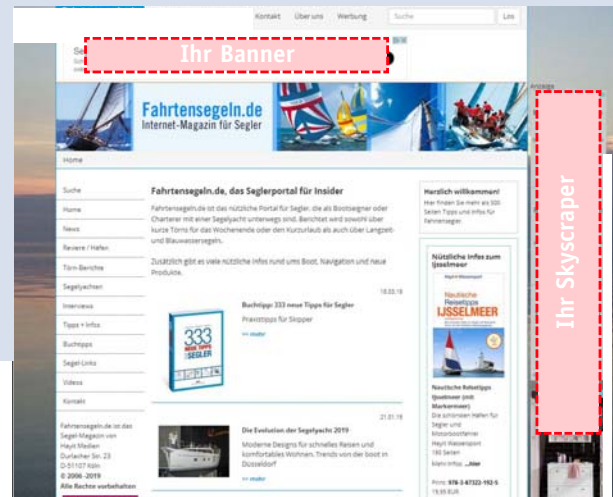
Kontakt Über uns Werbung Suche Los

Ihr Banner

Anzeige

Fahrtensegeln.de
Internet-Magazin für Segler

Home

Suche
Home
News
Reviere / Häfen
Törn-Berichte
Segelyachten
Interviews
Tipps + Infos
Buchtipps
Segel-Links
Videos
Kontakt

Fahrtensegeln.de ist das Segel-Magazin von Hayit Medien Durlacher Str. 23 D-51107 Köln
© 2006 - 2019
Alle Rechte vorbehalten

Fahrtensegeln.de, das Seglerportal für Insider

Fahrtensegeln.de ist das nützliche Portal für Segler, die als Bootseigner oder Charterer mit einer Segelyacht unterwegs sind. Berichtet wird sowohl über kurze Törns für das Wochenende oder den Kurzurlaub als auch über Langzeit- und Blauwassersegeln.

Zusätzlich gibt es viele nützliche Infos rund ums Boot, Navigation und neue Produkte.

18.03.19

Buchtipp: 333 neue Tipps für Segler

Praxistipps für Skipper

>> mehr

333 NEUE TIPPS SEGLER

21.01.19

Die Evolution der Segelyacht 2019

Moderne Designs für schnelles Reisen und komfortables Wohnen. Trends von der boot in Düsseldorf

>> mehr

Herzlich willkommen!

Hier finden Sie mehr als 500 Seiten Tipps und Infos für Fahrtensegler

Nützliche Infos zum IJsselmeer

Nautische Reisetipps IJSSELMEER

Nautische Reisetipps IJsselmeer (mit Markermeer)
Die schönsten Häfen für Segler und Motorbootfahrer
Hayit Wassersport
180 Seiten

Mehr Infos ...hier

Preis: 978-3-87322-192-5
19,95 EUR

Ihr Skyscraper